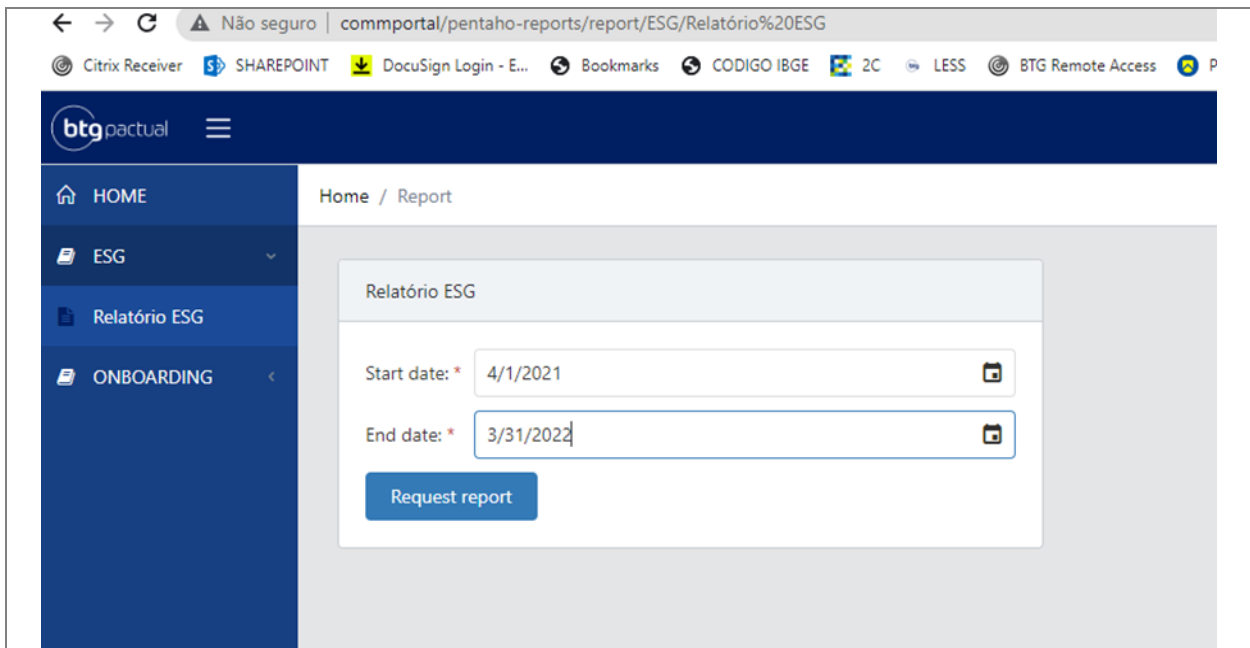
Não seguro | commportal/pentaho-reports/report/ESG/Relatório%20ESG

Citrix Receiver SHAREPOINT DocuSign Login - E... Bookmarks CODIGO IBGE 2C LESS BTG Remote Access P

btg pactual

HOME
ESG
Relatório ESG
ONBOARDING

Home / Report

Relatório ESG

Start date: * 4/1/2021

End date: * 3/31/2022

Request report